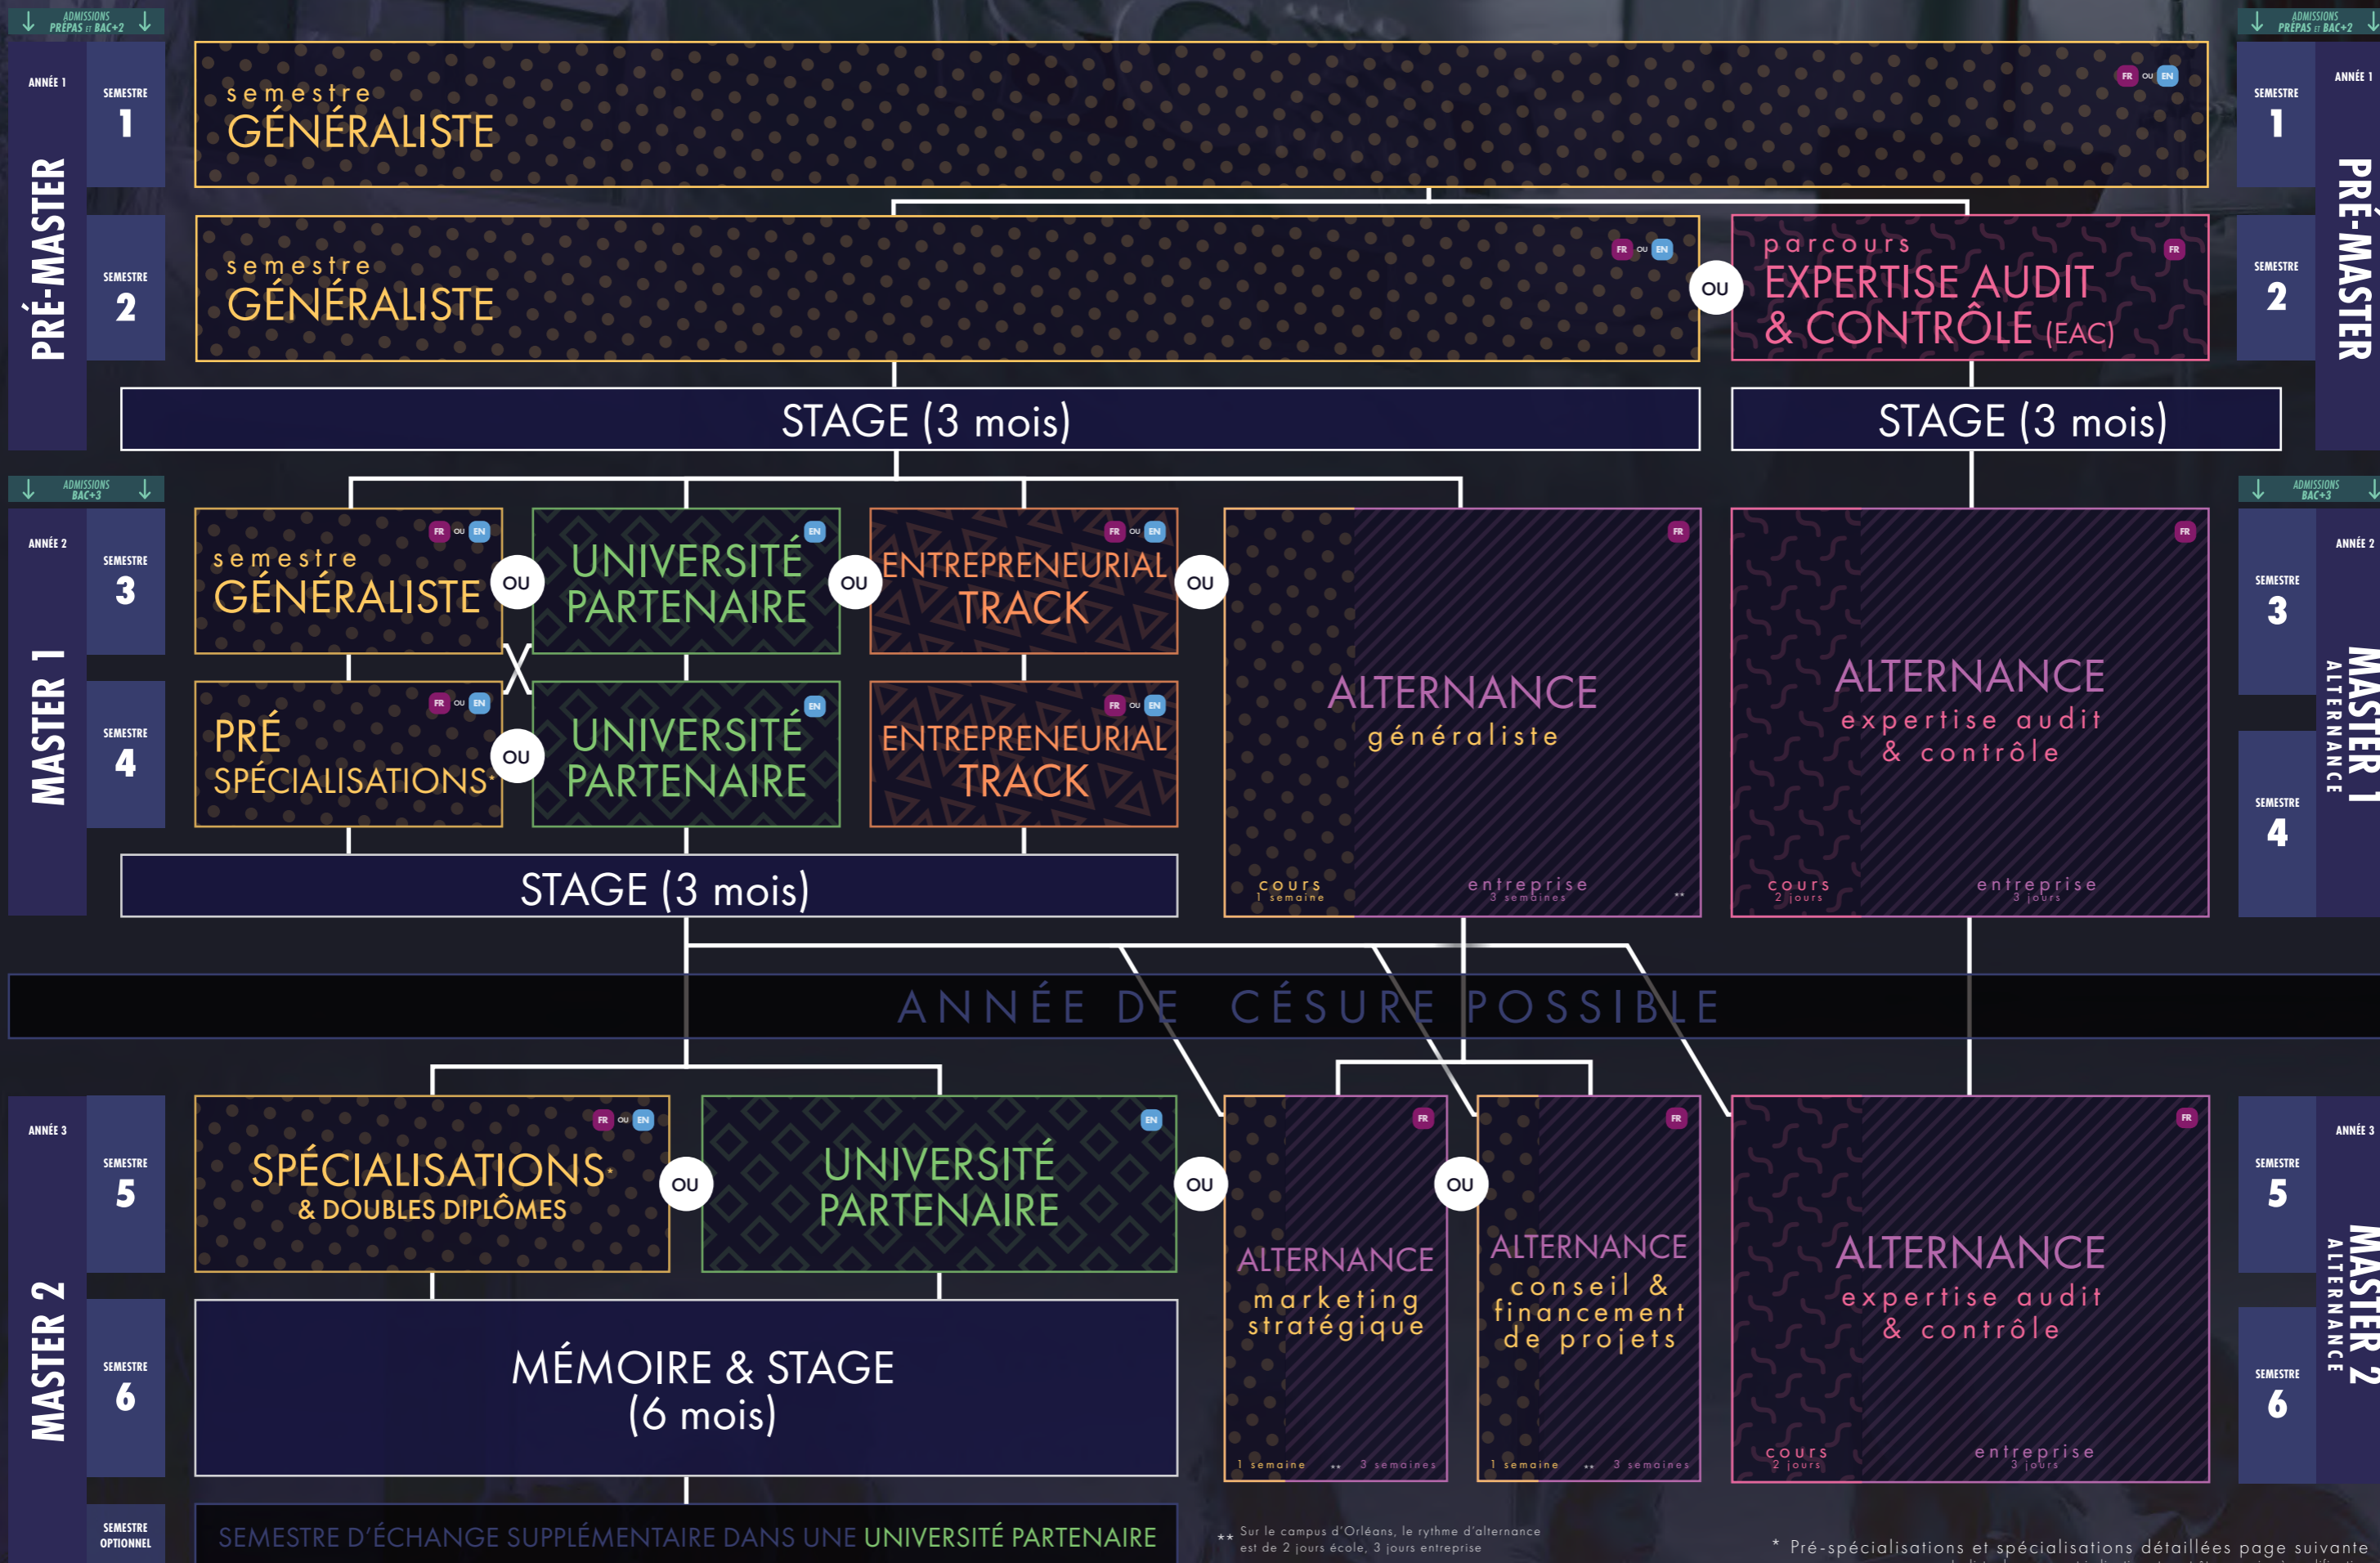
ADMISSIONS PRÉPAS ET BAC+2

PRÉ-MASTER

ANNÉE 1

SEMESTRE 1

semestre GÉNÉRALISTE

FR OU EN

SEMESTRE 2

semestre GÉNÉRALISTE

FR OU EN

OU

parcours EXPERTISE AUDIT & CONTRÔLE (EAC)

FR

STAGE (3 mois)

STAGE (3 mois)

ADMISSIONS PRÉPAS ET BAC+2

ANNÉE 1

SEMESTRE 1

SEMESTRE 2

PRÉ-MASTER

ADMISSIONS BAC+3

MASTER 1

ANNÉE 2

SEMESTRE 3

semestre GÉNÉRALISTE

FR OU EN

OU

UNIVERSITÉ PARTENAIRE

EN

OU

ENTREPRENEURIAL TRACK

FR OU EN

OU

ALTERNANCE généraliste

FR

cours 1 semaine

entreprise 3 semaines

**

ALTERNANCE expertise audit & contrôle

FR

cours 2 jours

entreprise 3 jours

SEMESTRE 4

PRÉ SPÉCIALISATIONS*

FR OU EN

OU

UNIVERSITÉ PARTENAIRE

EN

ENTREPRENEURIAL TRACK

FR OU EN

STAGE (3 mois)

ADMISSIONS BAC+3

ANNÉE 2

SEMESTRE 3

SEMESTRE 4

MASTER 1 ALTERNANCE

ANNÉE DE CÉSURE POSSIBLE

MASTER 2

ANNÉE 3

SEMESTRE 5

SPÉCIALISATIONS* & DOUBLES DIPLÔMES

FR OU EN

OU

UNIVERSITÉ PARTENAIRE

EN

OU

ALTERNANCE marketing stratégique

FR

1 semaine •• 3 semaines

OU

ALTERNANCE conseil & financement de projets

FR

1 semaine •• 3 semaines

ALTERNANCE expertise audit & contrôle

FR

cours 2 jours

entreprise 3 jours

SEMESTRE 6

MÉMOIRE & STAGE (6 mois)

SEMESTRE OPTIONNEL

SEMESTRE D'ÉCHANGE SUPPLÉMENTAIRE DANS UNE UNIVERSITÉ PARTENAIRE

ANNÉE 3

SEMESTRE 5

SEMESTRE 6

MASTER 2 ALTERNANCE

** Sur le campus d'Orléans, le rythme d'alternance est de 2 jours école, 3 jours entreprise

* Pré-spécialisations et spécialisations détaillées page suivante